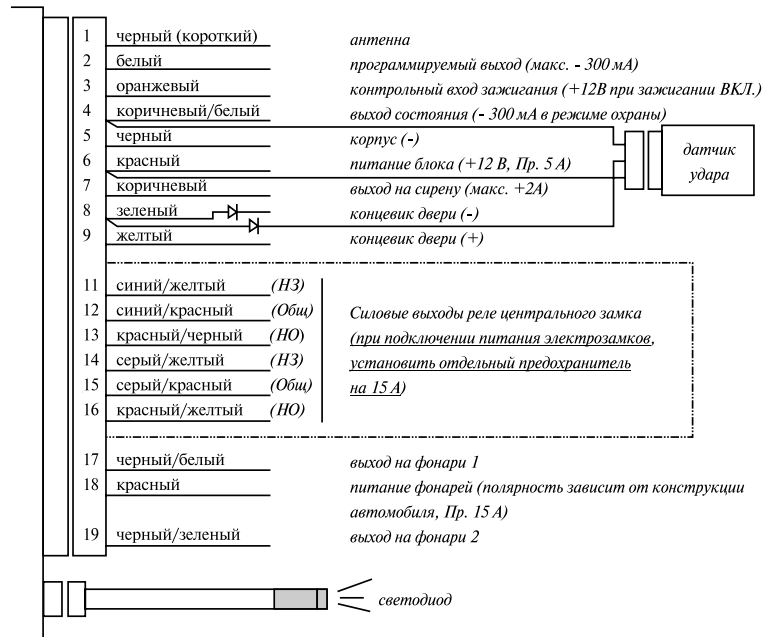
1 черный (короткий) антенна
2 белый программируемый выход (макс. - 300 мА)
3 оранжевый контрольный вход зажигания (+12В при зажигании ВКЛ.)
4 коричневый/белый выход состояния (- 300 мА в режиме охраны)
5 черный корпус (-)
6 красный питание блока (+12 В, Пр. 5 А)
7 коричневый выход на сирену (макс. +2А)
8 зеленый концевик двери (-)
9 желтый концевик двери (+)

датчик удара

11 синий/желтый (НЗ)
12 синий/красный (Общ)
13 красный/черный (НО)
14 серый/желтый (НЗ)
15 серый/красный (Общ)
16 красный/желтый (НО)

Силовые выходы реле центрального замка (при подключении питания электрозамков, установить отдельный предохранитель на 15 А)

17 черный/белый выход на фонари 1
18 красный питание фонарей (полярность зависит от конструкции автомобиля, Пр. 15 А)
19 черный/зеленый выход на фонари 2

светодиод